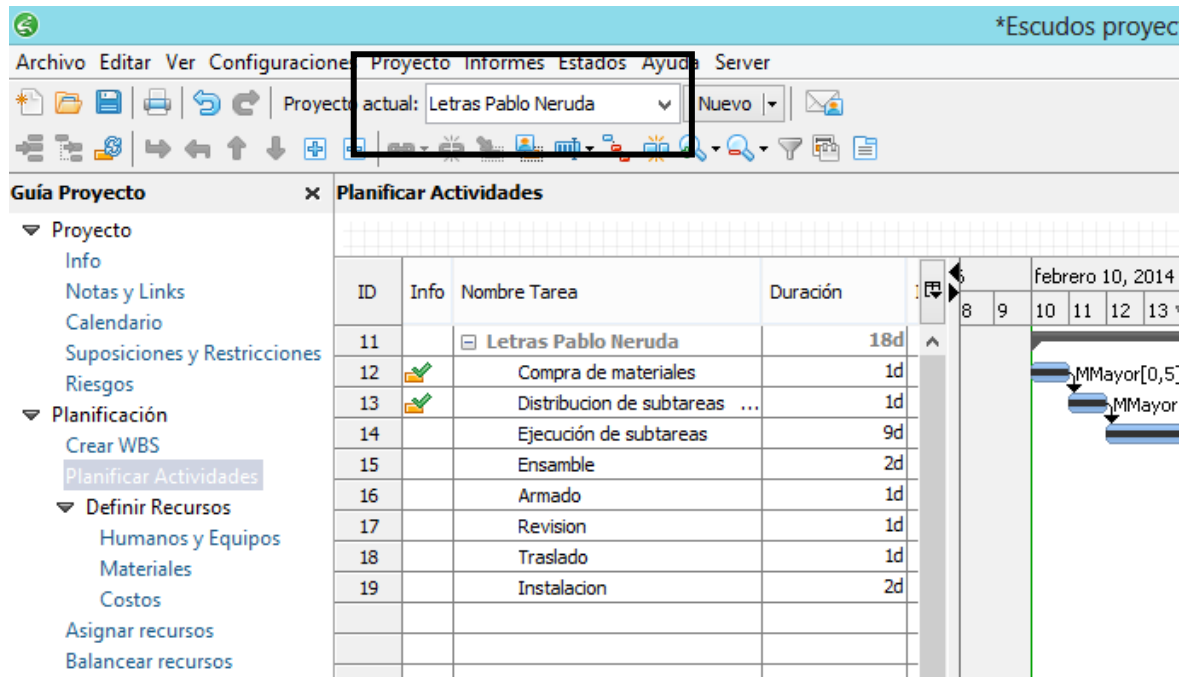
*Escudos proyec

Archivo Editar Ver Configuraciones Proyecto Informes Estados Ayuda Server

Proyecto actual: Letras Pablo Neruda Nuevo

Guía Proyecto ×

Proyecto
Info
Notas y Links
Calendario
Suposiciones y Restricciones
Riesgos
Planificación
Crear WBS
Planificar Actividades
Definir Recursos
Humanos y Equipos
Materiales
Costos
Asignar recursos
Balancear recursos

Planificar Actividades

| ID | Info | Nombre Tarea | Duración |
|---|---|---|---|
| 11 | | ⊟ Letras Pablo Neruda | 18d |
| 12 | | Compra de materiales | 1d |
| 13 | | Distribucion de subtareas ... | 1d |
| 14 | | Ejecución de subtareas | 9d |
| 15 | | Ensamble | 2d |
| 16 | | Armado | 1d |
| 17 | | Revision | 1d |
| 18 | | Traslado | 1d |
| 19 | | Instalacion | 2d |

febrero 10, 2014
8 9 10 11 12 13
MMayor[0,5]
MMayor